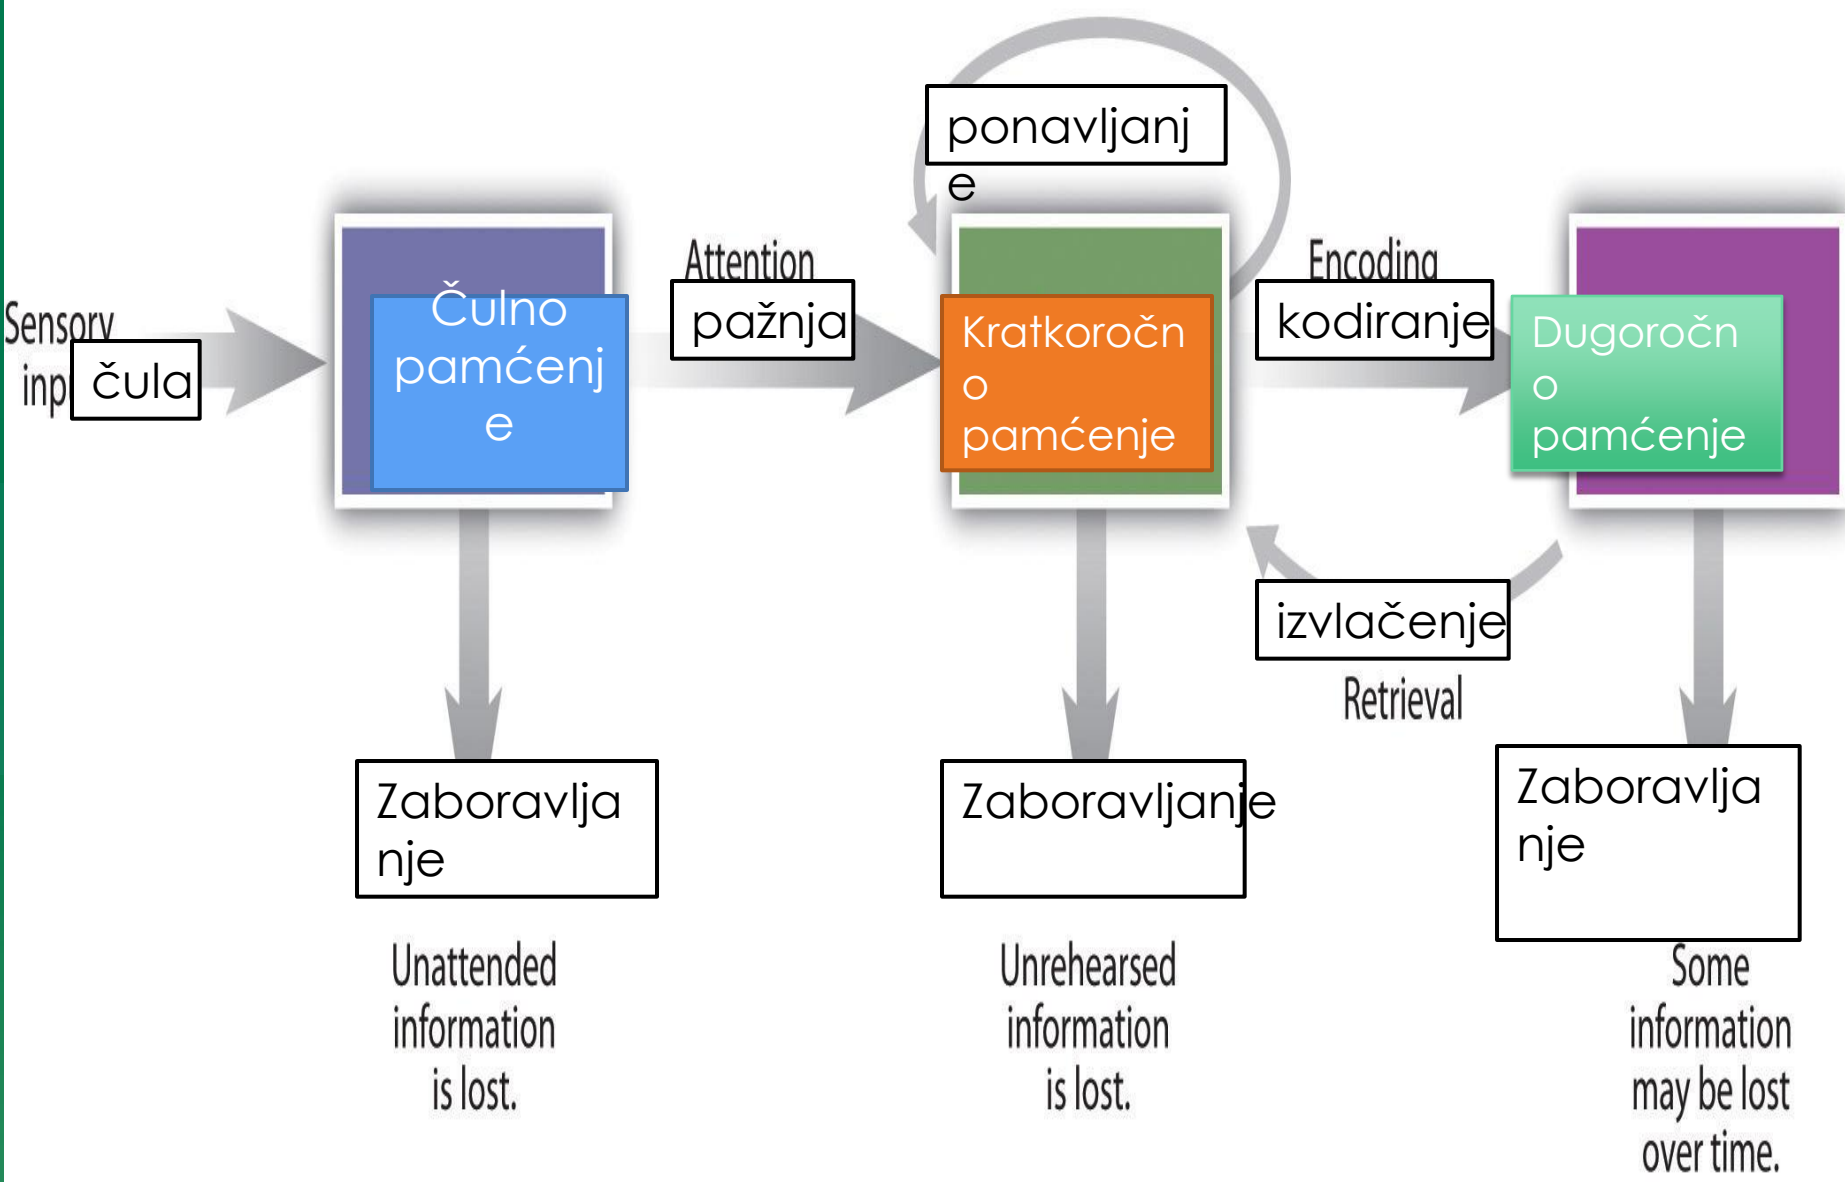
Sensory inp čula

Čulno pamćenje

Attention pažnja

ponavljanje

Kratkoročno pamćenje

Encoding kodiranje

Dugoročno pamćenje

izvlačenje

Retrieval

Zaboravljanje

Zaboravljanje

Zaboravljanje

Unattended information is lost.

Unrehearsed information is lost.

Some information may be lost over time.